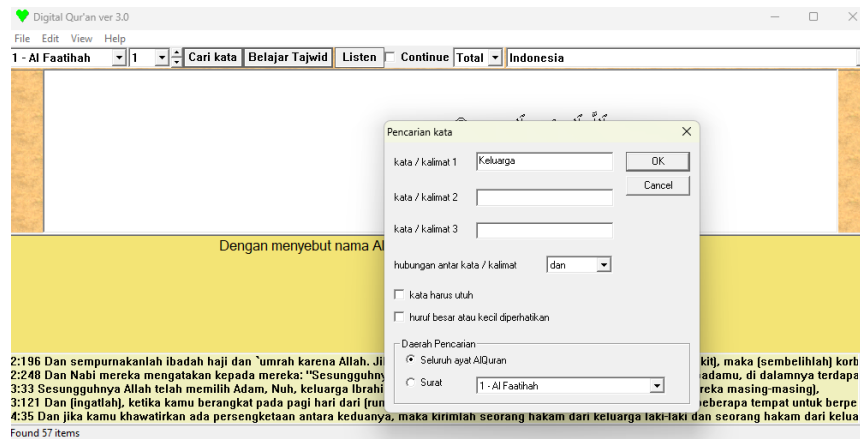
Digital Qur'an ver 3.0

File Edit View Help

1 - Al Faatihah | 1 | Cari kata | Belajar Tajwid | Listen | Continue | Total | Indonesia

Dengan menyebut nama Al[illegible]

Pencarian kata

kata / kalimat 1 Keluarga

OK

Cancel

kata / kalimat 2

kata / kalimat 3

hubungan antar kata / kalimat dan

kata harus utuh

huruf besar atau kecil diperhatikan

Daerah Pencarian

Seluruh ayat AlQuran

Surat 1 - Al Faatihah

2:196 Dan sempurnakanlah ibadah haji dan `umrah karena Allah. Ji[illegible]kit), maka (sembelihlah) korb
2:248 Dan Nabi mereka mengatakan kepada mereka: "Sesungguhny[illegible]adamu, di dalamnya terdapa
3:33 Sesungguhnya Allah telah memilih Adam, Nuh, keluarga Ibrahi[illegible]reka masing-masing).
3:121 Dan (ingatlah), ketika kamu berangkat pada pagi hari dari (run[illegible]beberapa tempat untuk berpe
4:35 Dan jika kamu khawatirkan ada persengketaan antara keduanya, maka kirimlah seorang hakam dari keluarga laki-laki dan seorang hakam dari kelua

Found 57 items